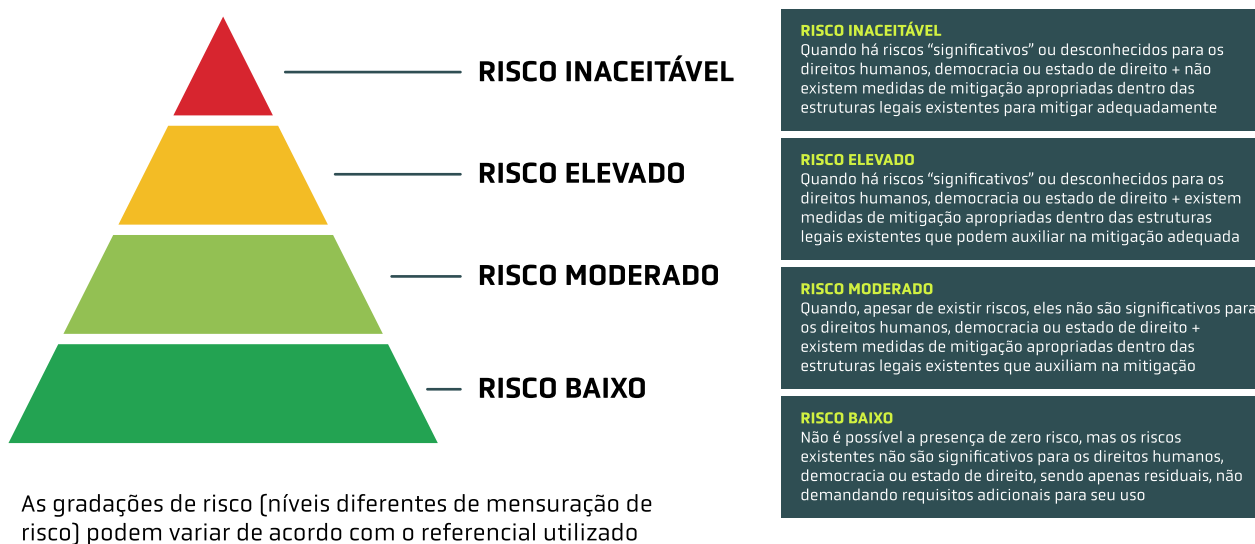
RISCO INACEITÁVEL

RISCO ELEVADO

RISCO MODERADO

RISCO BAIXO

As gradações de risco (níveis diferentes de mensuração de risco) podem variar de acordo com o referencial utilizado

RISCO INACEITÁVEL
Quando há riscos "significativos" ou desconhecidos para os direitos humanos, democracia ou estado de direito + não existem medidas de mitigação apropriadas dentro das estruturas legais existentes para mitigar adequadamente

RISCO ELEVADO
Quando há riscos "significativos" ou desconhecidos para os direitos humanos, democracia ou estado de direito + existem medidas de mitigação apropriadas dentro das estruturas legais existentes que podem auxiliar na mitigação adequada

RISCO MODERADO
Quando, apesar de existir riscos, eles não são significativos para os direitos humanos, democracia ou estado de direito + existem medidas de mitigação apropriadas dentro das estruturas legais existentes que auxiliam na mitigação

RISCO BAIXO
Não é possível a presença de zero risco, mas os riscos existentes não são significativos para os direitos humanos, democracia ou estado de direito, sendo apenas residuais, não demandando requisitos adicionais para seu uso